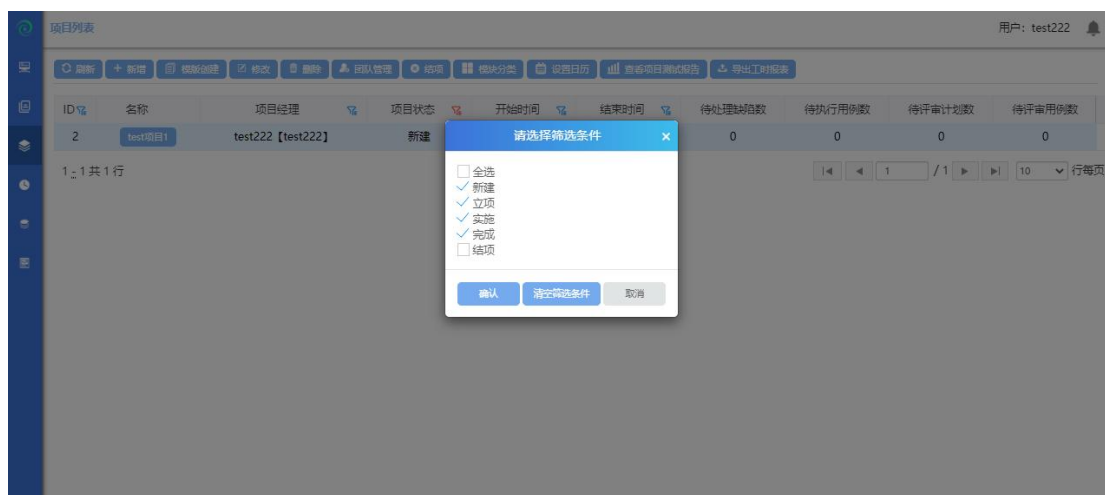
项目列表

用户：test222

刷新 新增 模板创建 修改 删除 团队管理 结项 模块分类 设置日历 查看项目测试报告 导出工时报表

| ID | 名称 | 项目经理 | 项目状态 | 开始时间 | 结束时间 | 待处理缺陷数 | 待执行用例数 | 待评审计划数 | 待评审用例数 |
|---|---|---|---|---|---|---|---|---|---|
| 2 | test项目1 | test222【test222】 | 新建 | | | 0 | 0 | 0 | 0 |

1 - 1 共 1 行

1 / 1 10 行每页

请选择筛选条件

全选
新建
立项
实施
完成
结项

确认 清空筛选条件 取消